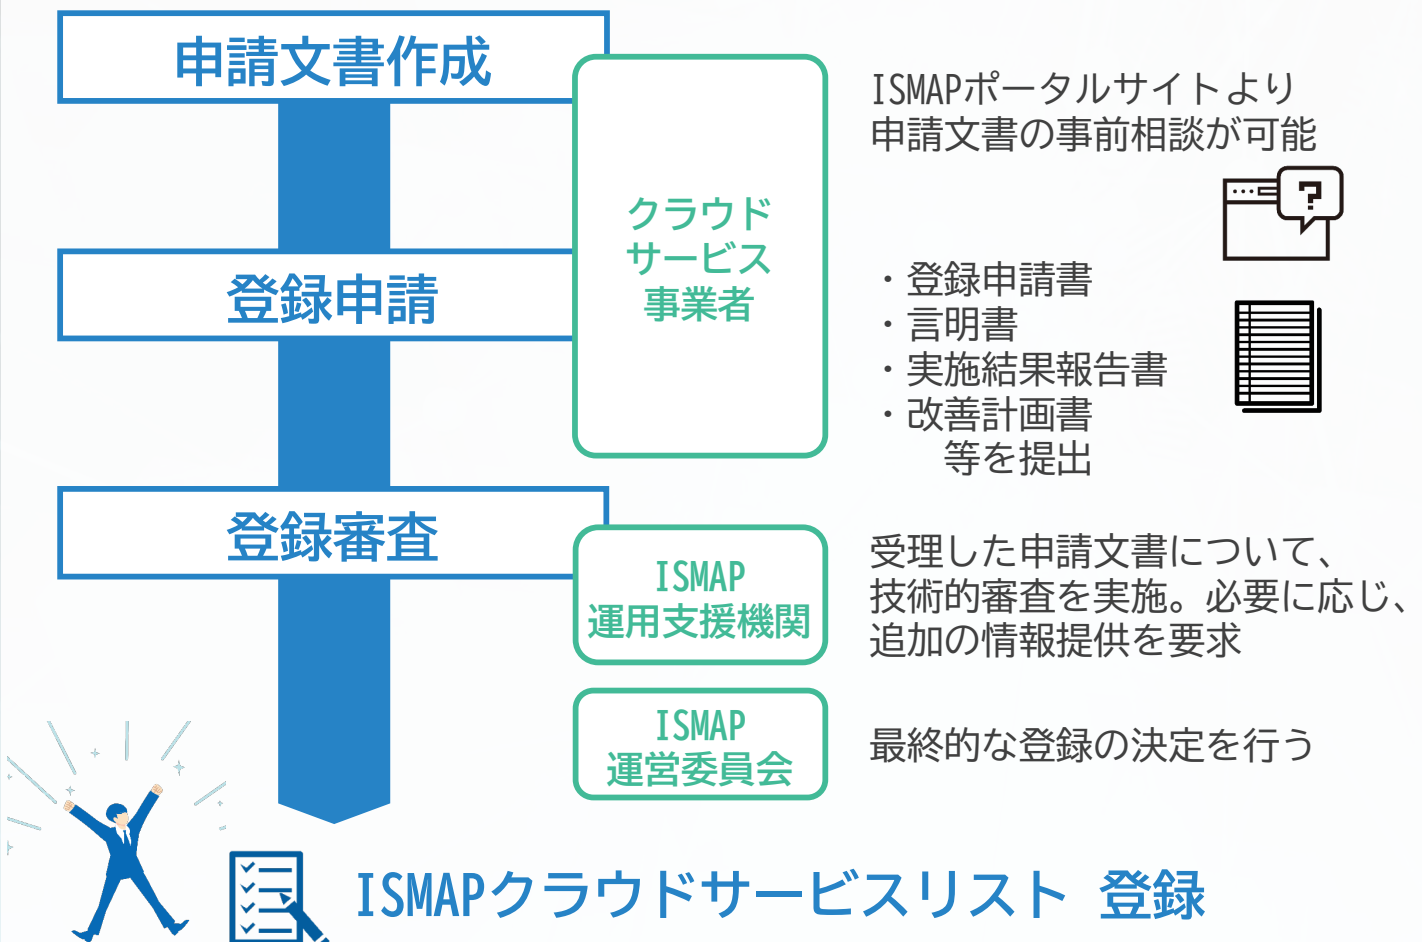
申請文書作成

クラウドサービス事業者

ISMAPポータルサイトより申請文書の事前相談が可能

?

登録申請

・登録申請書
・言明書
・実施結果報告書
・改善計画書
等を提出

登録審査

ISMAP運用支援機関

受理した申請文書について、技術的審査を実施。必要に応じ、追加の情報提供を要求

ISMAP運営委員会

最終的な登録の決定を行う

ISMAPクラウドサービスリスト 登録